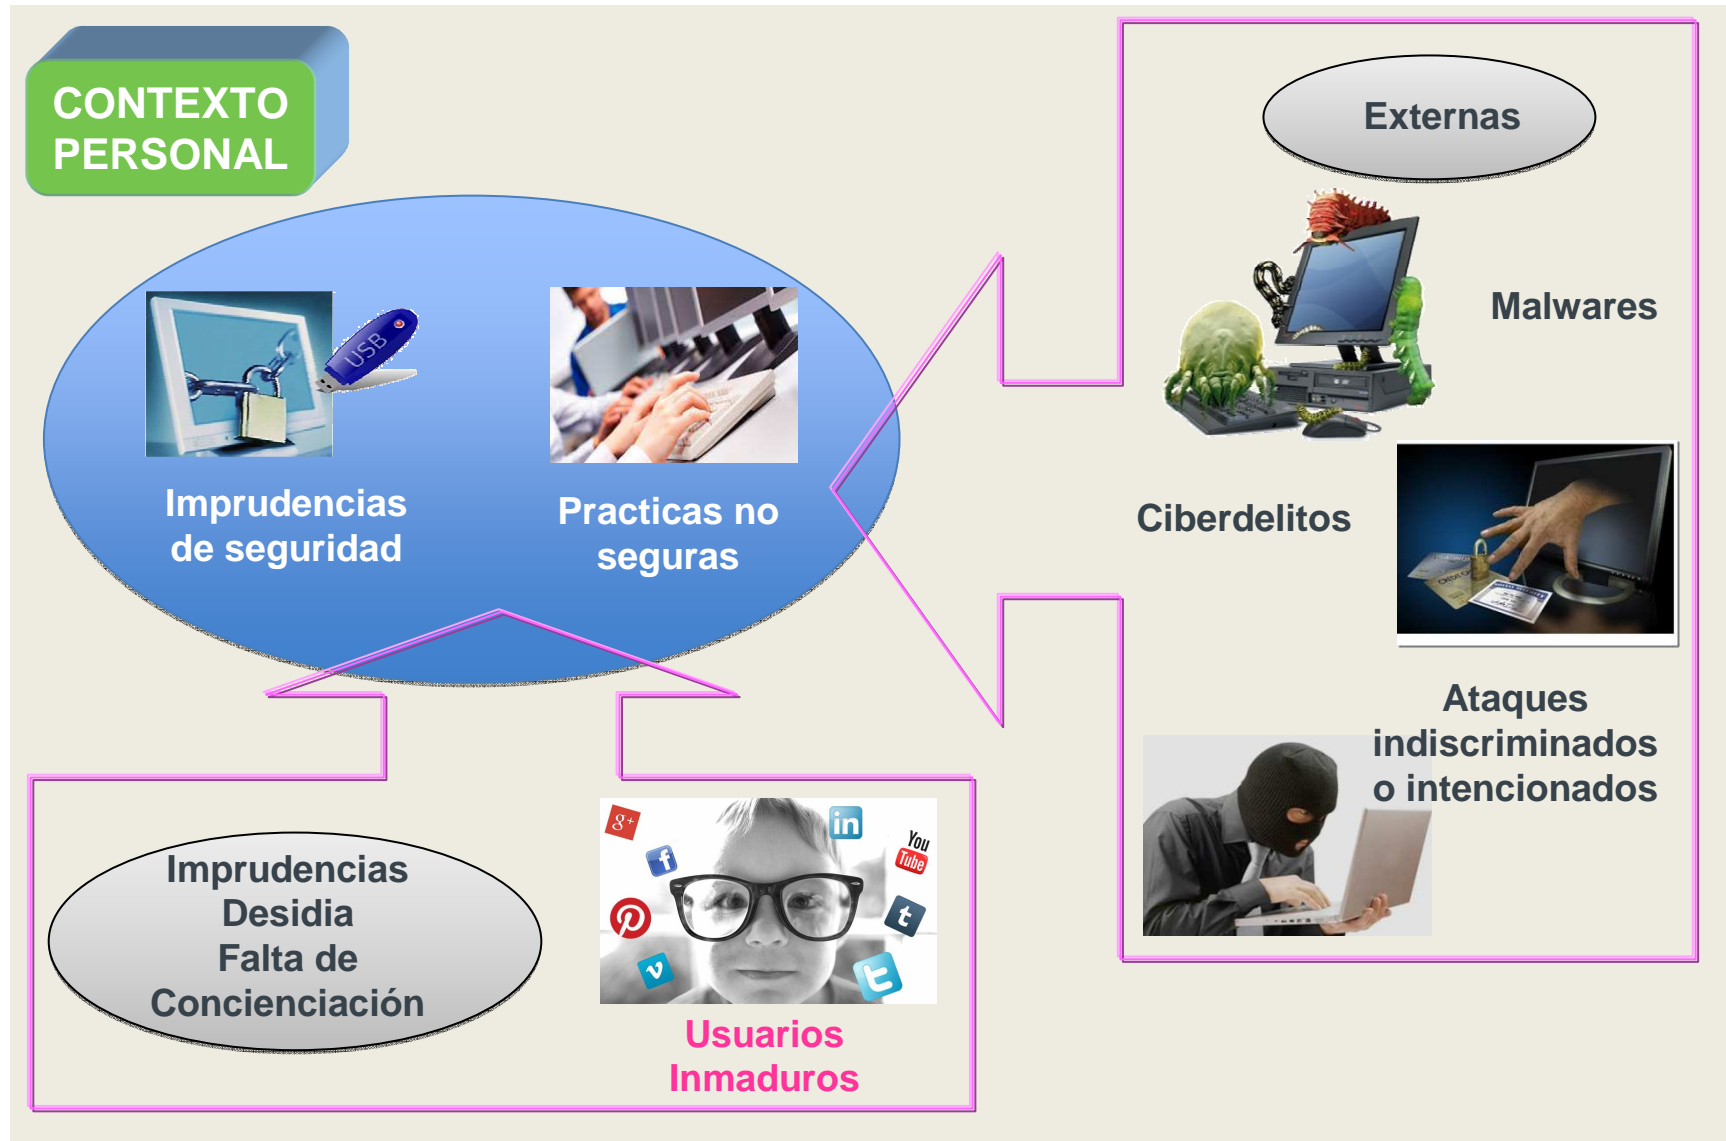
CONTEXTO PERSONAL

USB

Imprudencias de seguridad

Practicas no seguras

Externas

Malwares

Ciberdelitos

Ataques indiscriminados o intencionados

Imprudencias
Desidia
Falta de
Concienciación

g+ in You Tube t v

Usuarios Inmaduros